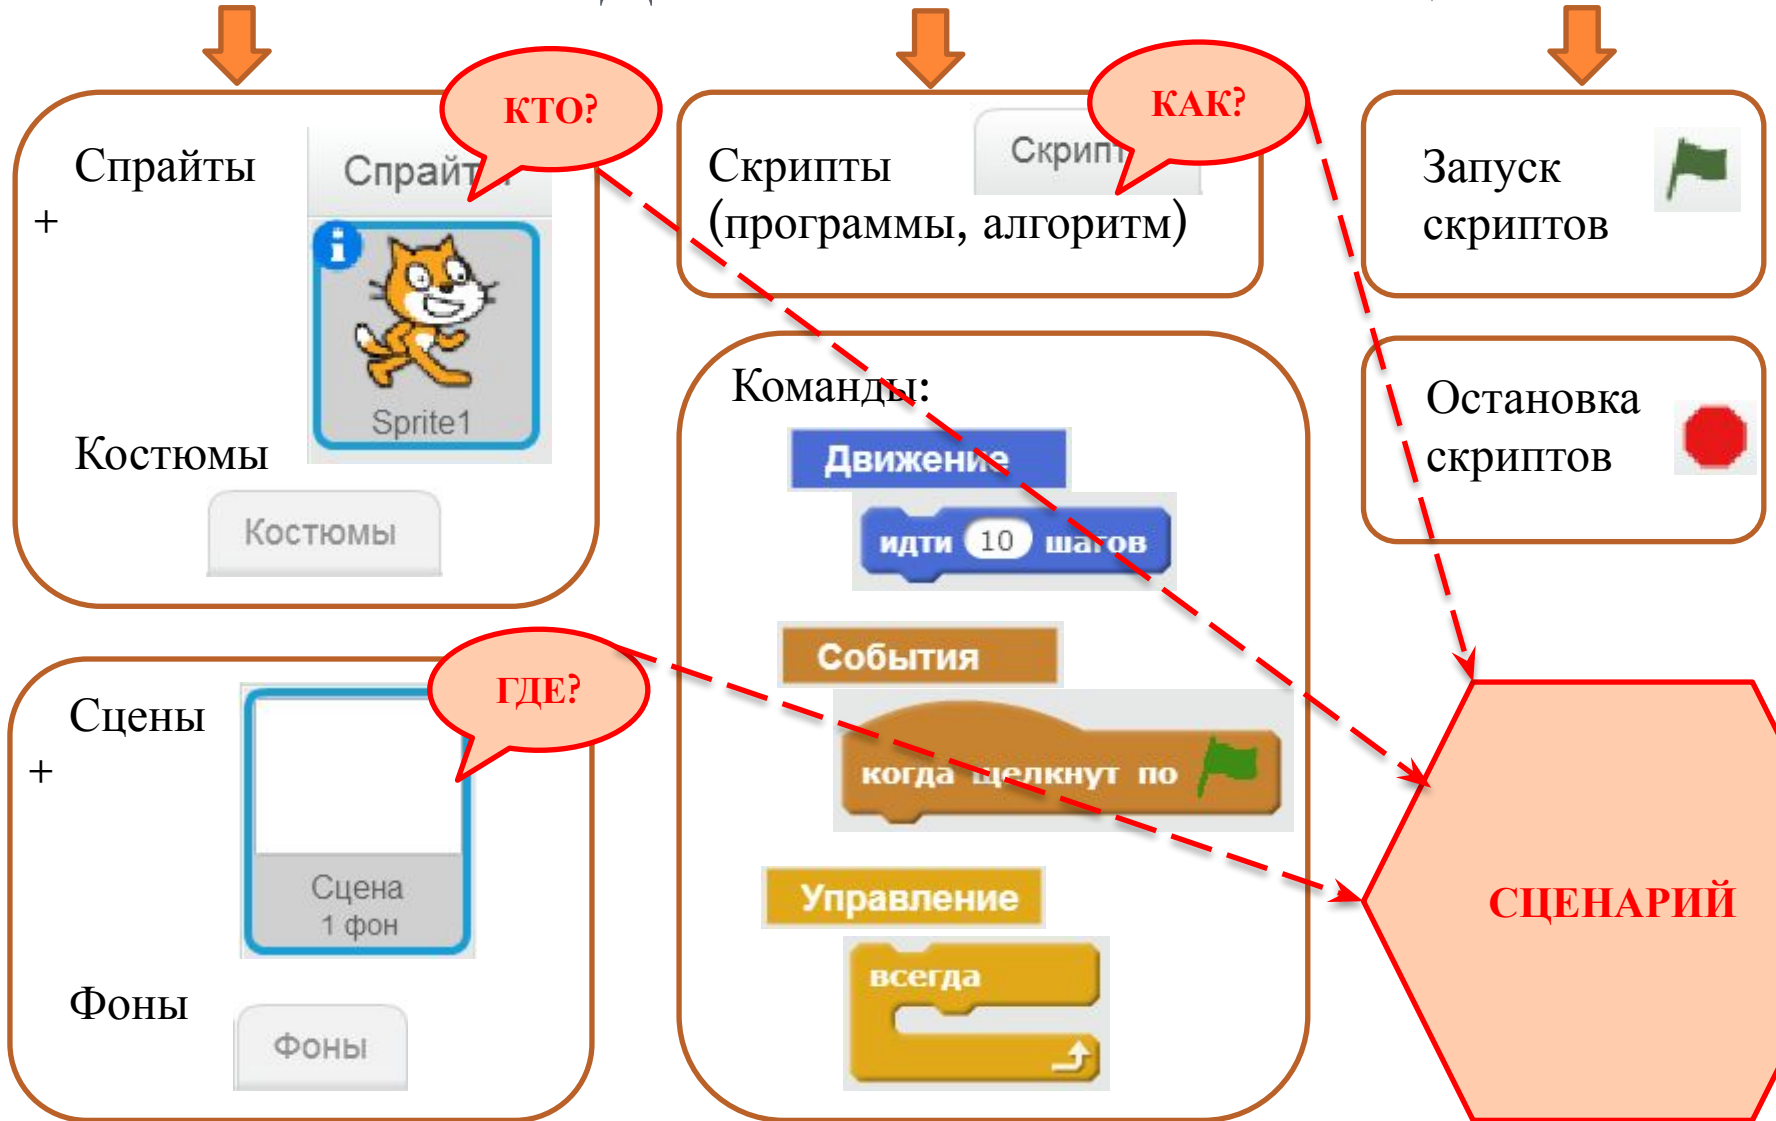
КТО?

Спрайты
+

Спрайт

Sprite1

Костюмы

Костюмы

КАК?

Скрипты
(программы, алгоритм)

Скрипт

Запуск скриптов

Остановка скриптов

Команды:

Движение

идти 10 шагов

События

когда щелкнут по

Управление

всегда

ГДЕ?

Сцены
+

Сцена
1 фон

Фоны

Фоны

СЦЕНАРИЙ